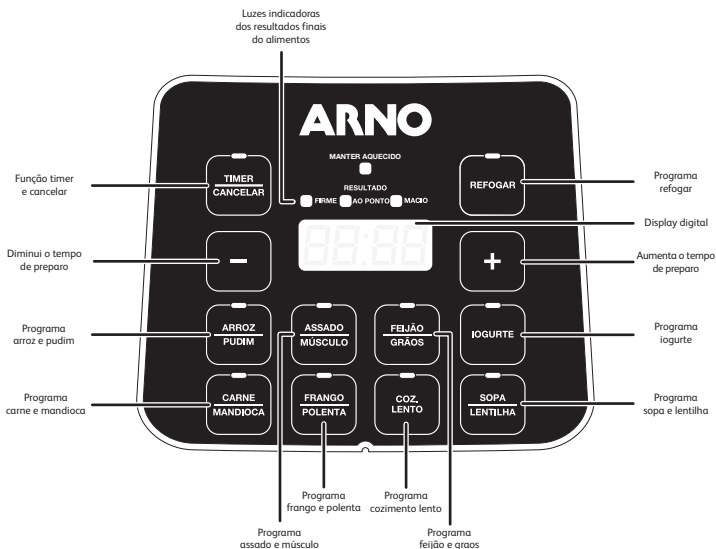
Luzes indicadoras dos resultados finais do alimentos

ARNO

MANTER AQUECIDO

Função timer e cancelar

TIMER
CANCELAR

RESULTADO
FIRME AO PONTO MACIO

REFOGAR

Programa refogar

Display digital

Diminui o tempo de preparo

–

88:88

+

Aumenta o tempo de preparo

Programa arroz e pudim

ARROZ
PUDIM

ASSADO
MÚSCULO

FEIJÃO
GRÃOS

IOGURTE

Programa iogurte

Programa carne e mandioca

CARNE
MANDIOCA

FRANGO
POLENTA

COZ.
LENTO

SOPA
LENTILHA

Programa sopa e lentilha

Programa frango e polenta

Programa cozimento lento

Programa assado e músculo

Programa feijão e graos